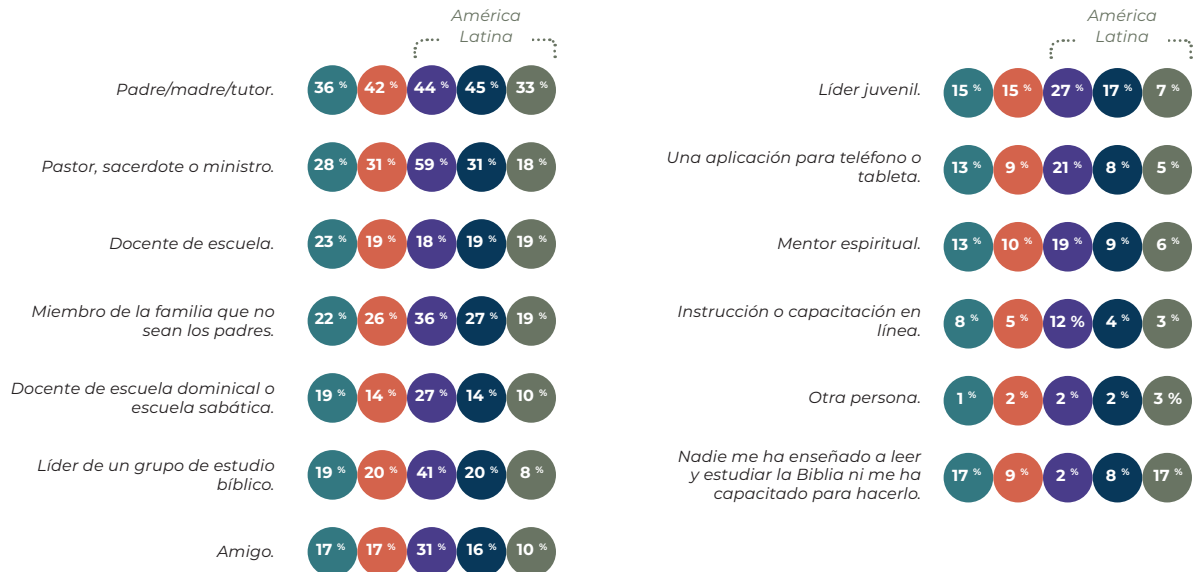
América Latina

Padre/madre/tutor. 36 % 42 % 44 % 45 % 33 %

Pastor, sacerdote o ministro. 28 % 31 % 59 % 31 % 18 %

Docente de escuela. 23 % 19 % 18 % 19 % 19 %

Miembro de la familia que no sean los padres. 22 % 26 % 36 % 27 % 19 %

Docente de escuela dominical o escuela sabática. 19 % 14 % 27 % 14 % 10 %

Líder de un grupo de estudio bíblico. 19 % 20 % 41 % 20 % 8 %

Amigo. 17 % 17 % 31 % 16 % 10 %

América Latina

Líder juvenil. 15 % 15 % 27 % 17 % 7 %

Una aplicación para teléfono o tableta. 13 % 9 % 21 % 8 % 5 %

Mentor espiritual. 13 % 10 % 19 % 9 % 6 %

Instrucción o capacitación en línea. 8 % 5 % 12 % 4 % 3 %

Otra persona. 1 % 2 % 2 % 2 % 3 %

Nadie me ha enseñado a leer y estudiar la Biblia ni me ha capacitado para hacerlo. 17 % 9 % 2 % 8 % 17 %